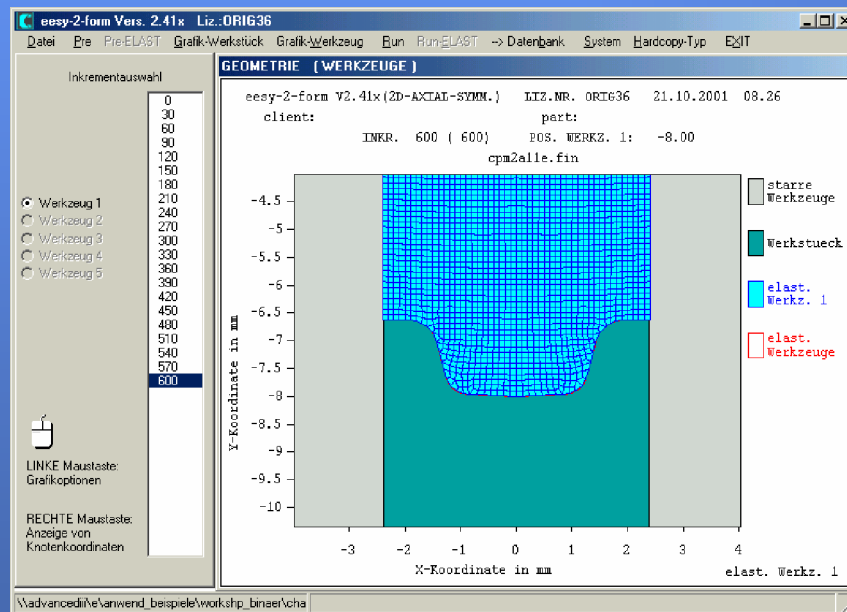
eesy-2-form Vers. 2.41x Liz.:ORIG36

Datei Pre Pre-ELAST Grafik-Werkstück Grafik-Werkzeug Run Run-ELAST --> Datenbank System Hardcopy-Typ EXIT

Inkrementauswahl

0
30
60
90
120
150
180
210
240
270
300
330
360
390
420
450
480
510
540
570
600

Werkzeug 1
Werkzeug 2
Werkzeug 3
Werkzeug 4
Werkzeug 5

LINKE Maustaste: Grafikoptionen

RECHTE Maustaste: Anzeige von Knotenkoordinaten

GEOMETRIE (WERKZEUGE)

eesy-2-form V2.41x(2D-AXIAL-SYMM.) LIZ.NR. ORIG36 21.10.2001 08.26
client: part:
INKR. 600 ( 600) POS. WERKZ. 1: -8.00
cpm2alle.fin

-4.5
-5
-5.5
-6
-6.5
-7
-7.5
-8
-8.5
-9
-9.5
-10

Y-Koordinate in mm

-3 -2 -1 0 1 2 3 4

X-Koordinate in mm

starre Werkzeuge

Werkstueck

elast. Werkz. 1

elast. Werkzeuge

elast. Werkz. 1

\\advancedii\e\anwend_beispiele\workshp_binaer\cha